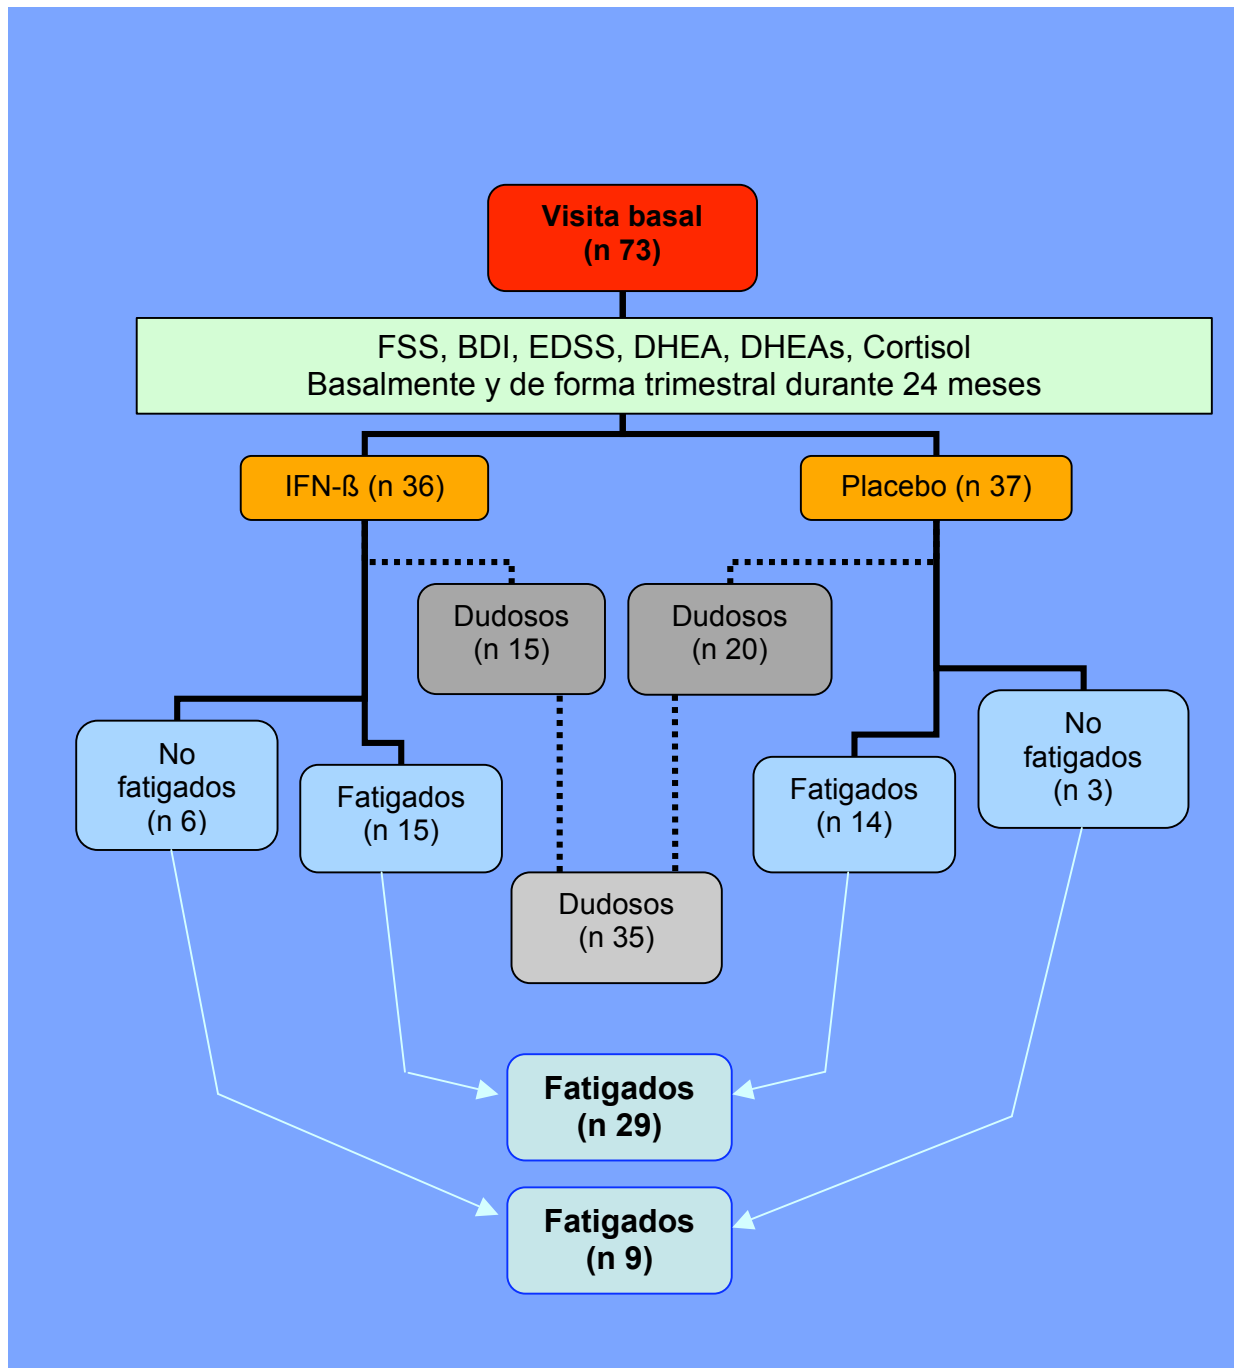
Visita basal
(n 73)

FSS, BDI, EDSS, DHEA, DHEAs, Cortisol
Basalmente y de forma trimestral durante 24 meses

IFN-ß (n 36)

Placebo (n 37)

Dudosos
(n 15)

Dudosos
(n 20)

No fatigados
(n 6)

Fatigados
(n 15)

Fatigados
(n 14)

No fatigados
(n 3)

Dudosos
(n 35)

Fatigados
(n 29)

Fatigados
(n 9)